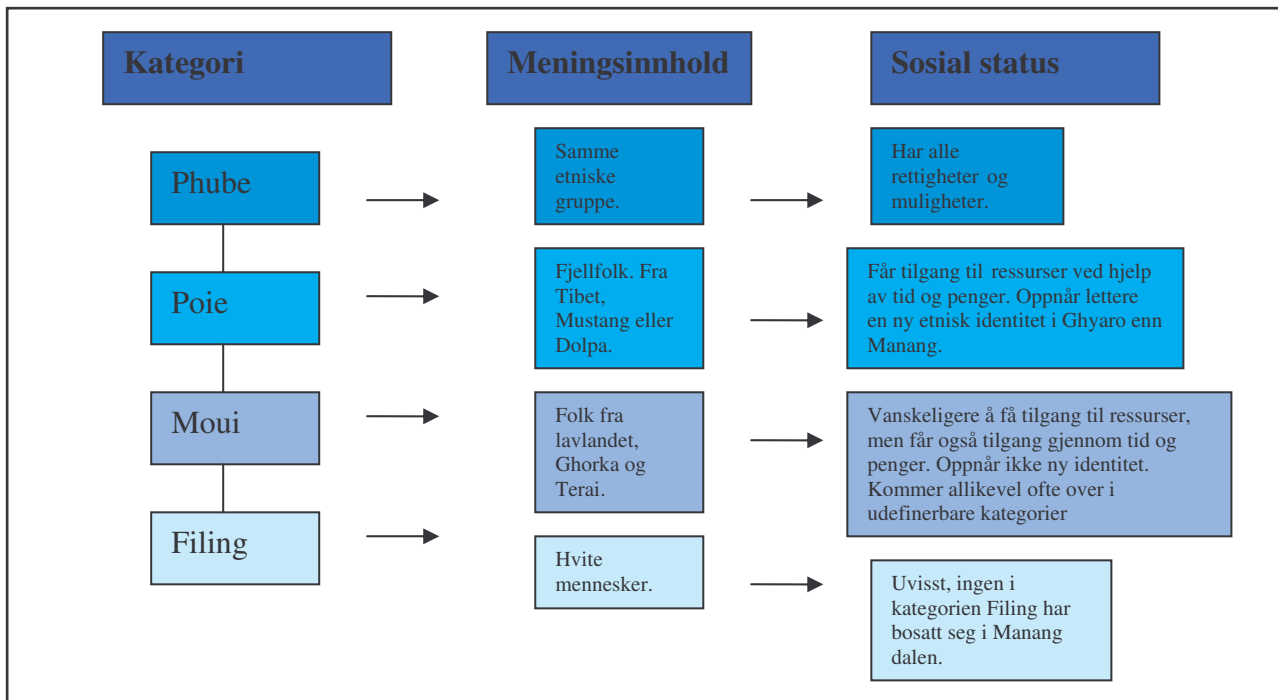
Kategori

Meningsinnhold

Sosial status

Phube

Samme etniske gruppe.

Har alle rettigheter og muligheter.

Poie

Fjellfolk. Fra Tibet, Mustang eller Dolpa.

Får tilgang til ressurser ved hjelp av tid og penger. Oppnår lettere en ny etnisk identitet i Ghyaro enn Manang.

Moui

Folk fra lavlandet, Ghorka og Terai.

Vanskeligere å få tilgang til ressurser, men får også tilgang gjennom tid og penger. Oppnår ikke ny identitet. Kommer allikevel ofte over i udefinerbare kategorier

Filing

Hvite mennesker.

Uvisst, ingen i kategorien Filing har bosatt seg i Manang dalen.